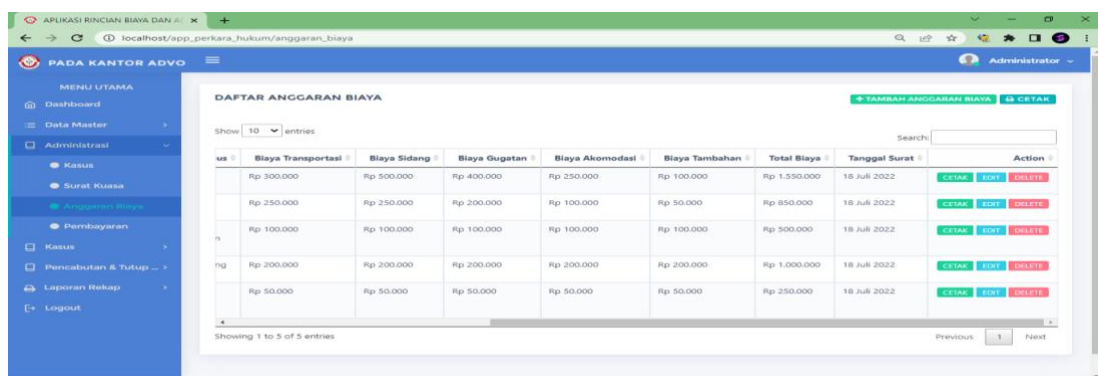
APLIKASI RINCIAN BIAYA DAN A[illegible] ×  +

localhost/app_perkara_hukum/anggaran_biaya

PADA KANTOR ADVO

Administrator

MENU UTAMA

Dashboard

Data Master

Administrasi

Kasus

Surat Kuasa

Anggaran Biaya

Pembayaran

Kasus

Pencabutan & Tutup ...

Laporan Rekap

Logout

DAFTAR ANGGARAN BIAYA

+ TAMBAH ANGGARAN BIAYA  CETAK

Show 10 entries

Search:

| us | Biaya Transportasi | Biaya Sidang | Biaya Gugatan | Biaya Akomodasi | Biaya Tambahan | Total Biaya | Tanggal Surat | Action |
|---|---|---|---|---|---|---|---|---|
| | Rp 300.000 | Rp 500.000 | Rp 400.000 | Rp 250.000 | Rp 100.000 | Rp 1.550.000 | 18 Juli 2022 | CETAK EDIT DELETE |
| | Rp 250.000 | Rp 250.000 | Rp 200.000 | Rp 100.000 | Rp 50.000 | Rp 850.000 | 18 Juli 2022 | CETAK EDIT DELETE |
| n | Rp 100.000 | Rp 100.000 | Rp 100.000 | Rp 100.000 | Rp 100.000 | Rp 500.000 | 18 Juli 2022 | CETAK EDIT DELETE |
| ng | Rp 200.000 | Rp 200.000 | Rp 200.000 | Rp 200.000 | Rp 200.000 | Rp 1.000.000 | 18 Juli 2022 | CETAK EDIT DELETE |
| | Rp 50.000 | Rp 50.000 | Rp 50.000 | Rp 50.000 | Rp 50.000 | Rp 250.000 | 18 Juli 2022 | CETAK EDIT DELETE |

Showing 1 to 5 of 5 entries

Previous 1 Next